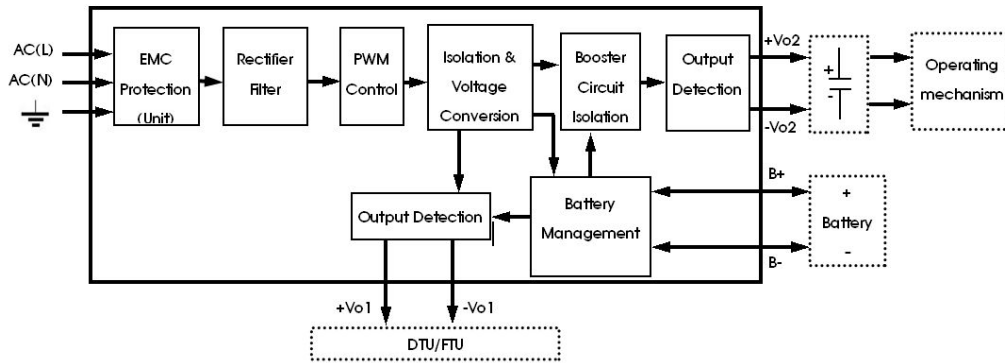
AC(L)
AC(N)

EMC Protection (Unit)

Rectifier Filter

PWM Control

Isolation & Voltage Conversion

Booster Circuit Isolation

Output Detection

+Vo2
-Vo2

+
-

Operating mechanism

B+
B-

+
Battery
-

Battery Management

Output Detection

+Vo1
-Vo1

DTU/FTU